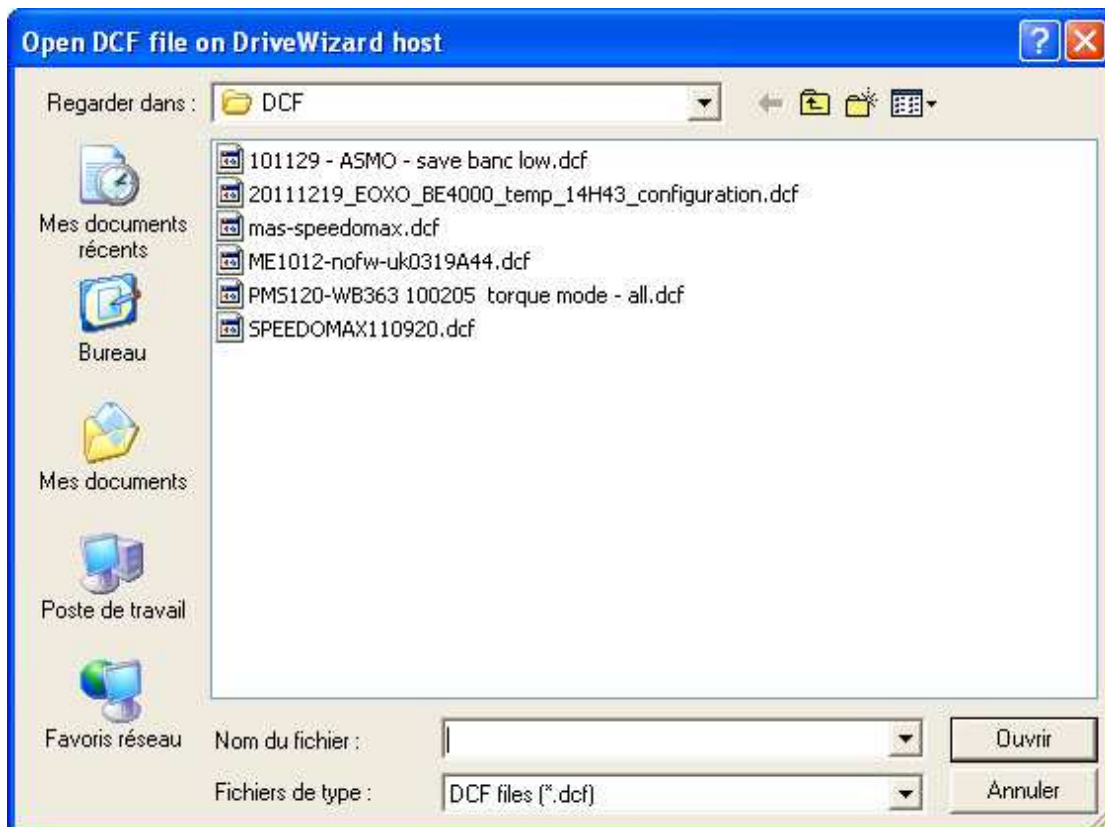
Open DCF file on DriveWizard host

Regarder dans : DCF

101129 - ASMO - save banc low.dcf
20111219_EOXO_BE4000_temp_14H43_configuration.dcf
mas-speedomax.dcf
ME1012-nofw-uk0319A44.dcf
PMS120-WB363 100205 torque mode - all.dcf
SPEEDOMAX110920.dcf

Mes documents récents
Bureau
Mes documents
Poste de travail
Favoris réseau

Nom du fichier :
Fichiers de type : DCF files (*.dcf)

Ouvrir
Annuler